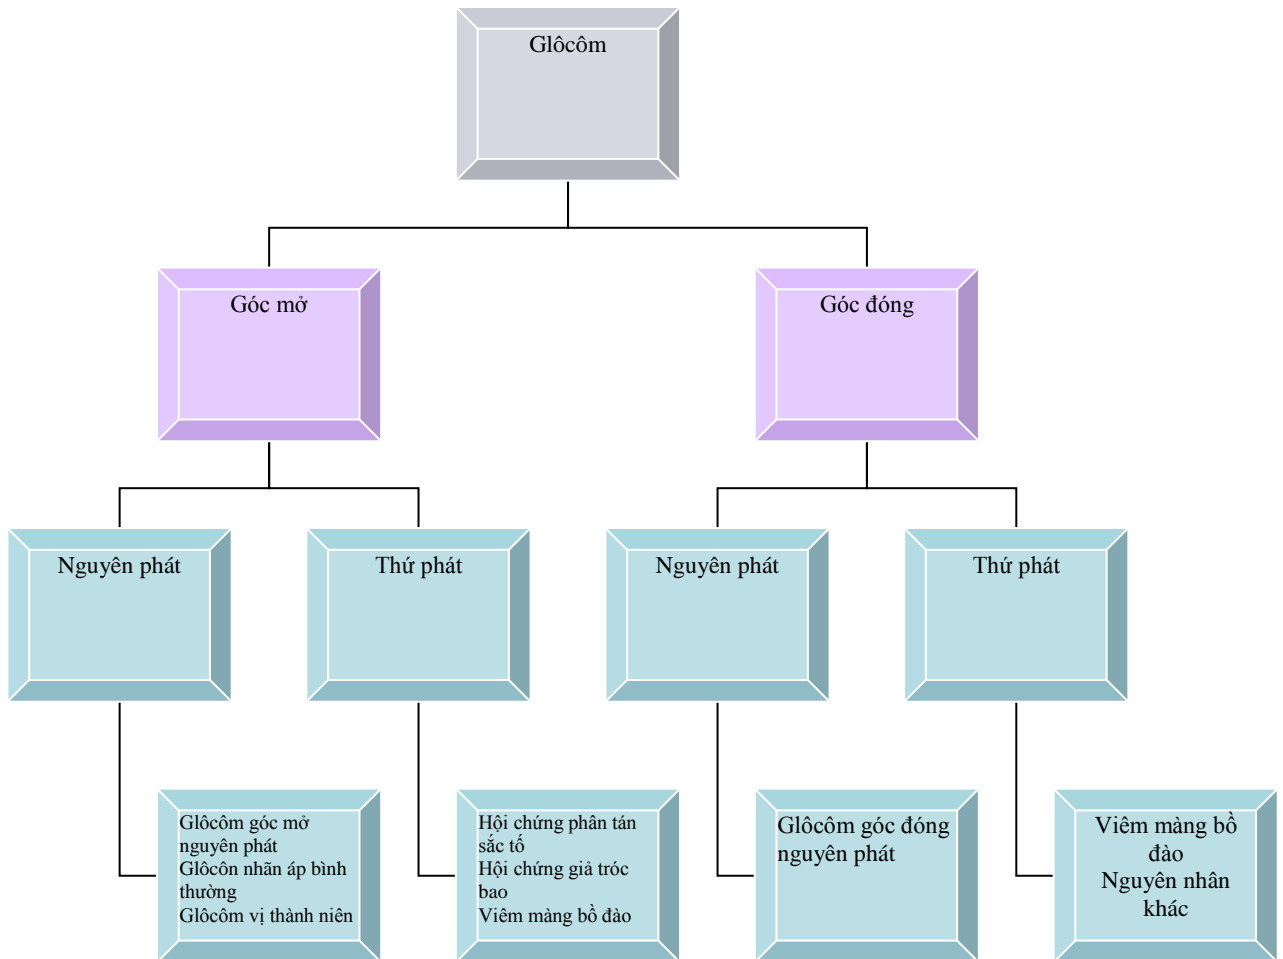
Glôcôm

Góc mở

Góc đóng

Nguyên phát

Thứ phát

Nguyên phát

Thứ phát

Glôcôm góc mở nguyên phát
Glôcôn nhãn áp bình thường
Glôcôm vị thành niên

Hội chứng phân tán sắc tố
Hội chứng giả tróc bao
Viêm màng bồ đào

Glôcôm góc đóng nguyên phát

Viêm màng bồ đào
Nguyên nhân khác